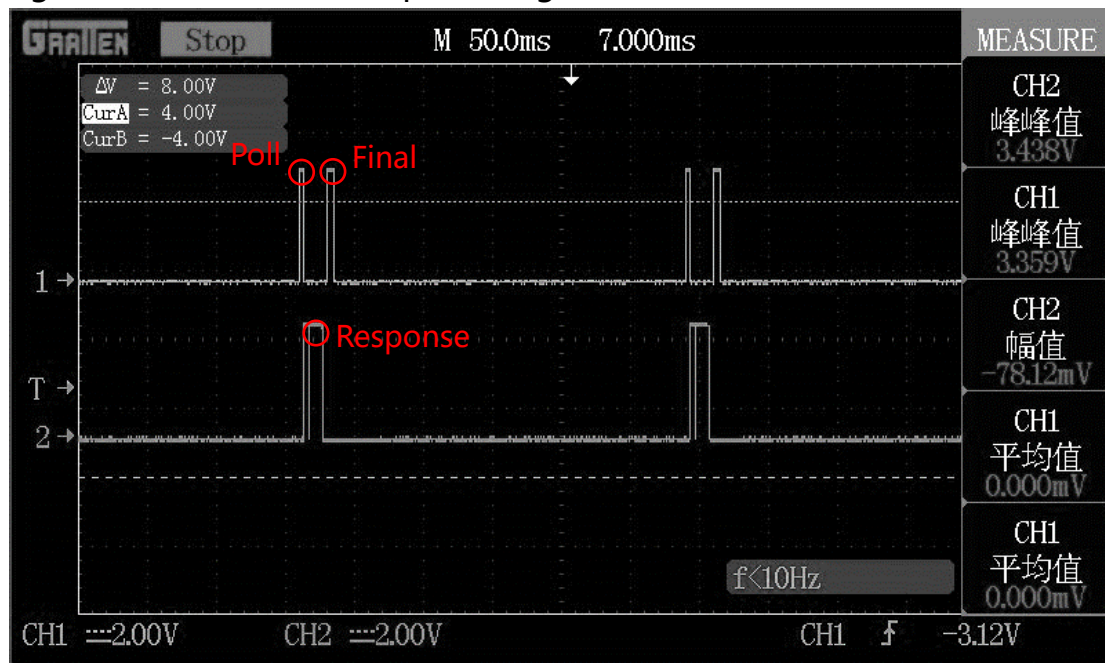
GRATTEN Stop M 50.0ms 7.000ms MEASURE

ΔV = 8.00V
CurA = 4.00V
CurB = -4.00V

Poll Final

Response

1 →
T →
2 →

CH2
峰峰值
3.438V

CH1
峰峰值
3.359V

CH2
幅值
-78.12mV

CH1
平均值
0.000mV

CH1
平均值
0.000mV

f<10Hz

CH1 ⎓2.00V CH2 ⎓2.00V CH1 ƒ -3.12V